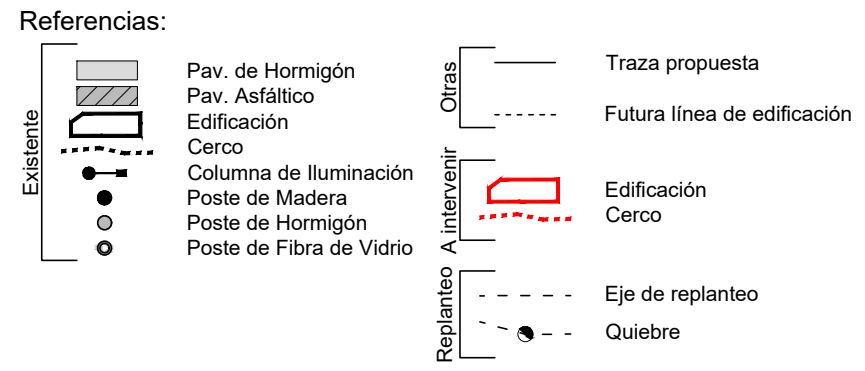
Referencias:

Existente

Pav. de Hormigón
Pav. Asfáltico
Edificación
Cerco
Columna de Iluminación
Poste de Madera
Poste de Hormigón
Poste de Fibra de Vidrio

Otras

Traza propuesta
Futura línea de edificación

A intervenir

Edificación
Cerco

Replanteo

Eje de replanteo
Quiebre